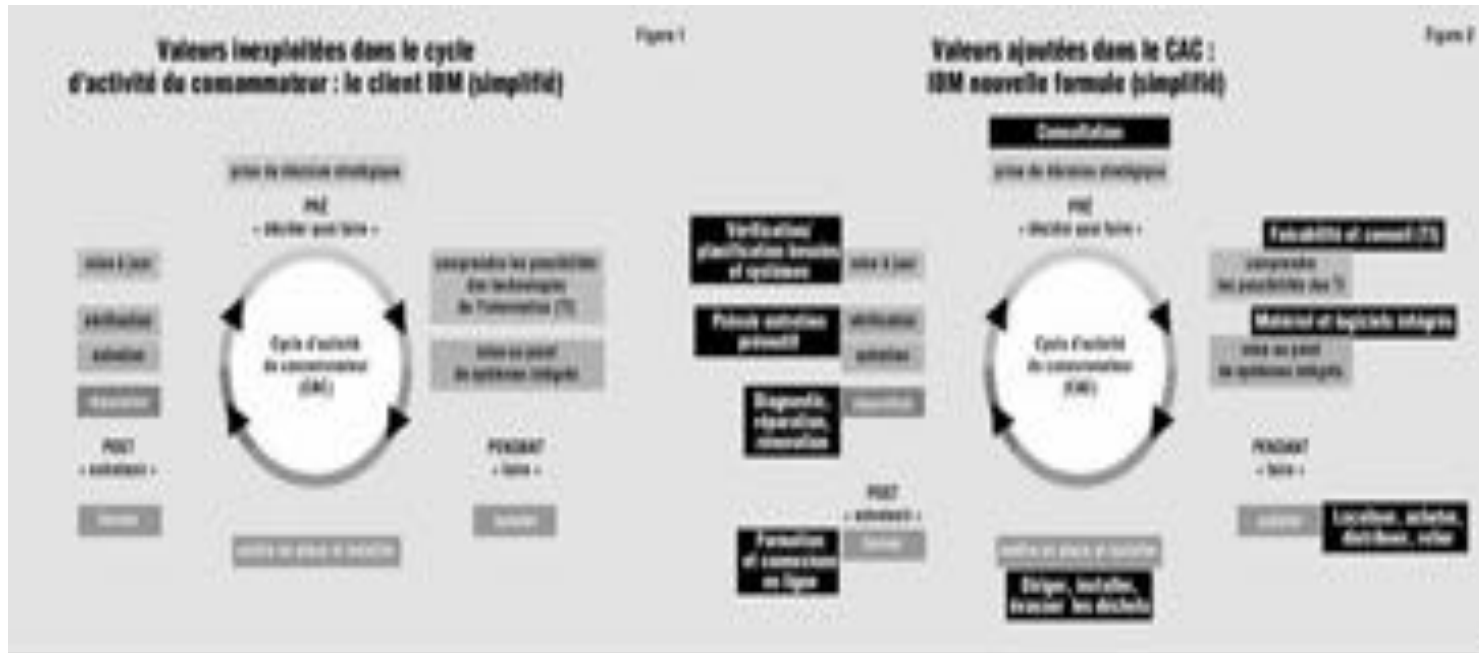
Valeurs inexploitées dans le cycle d'activité du consommateur : le client IBM (simplifié)

Figure 1

prise de décision stratégique

PRÉ
« décider quoi faire »

mise à jour

vérification

entretien

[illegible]

POST
« entretenir »

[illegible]

Cycle d'activité du consommateur (CAC)

comprendre les possibilités des technologies de l'information (TI)

mise au point de systèmes intégrés

PENDANT
« faire »

installer

mettre en place et installer

Valeurs ajoutées dans le CAC : IBM nouvelle formule (simplifié)

Figure 2

Consultation

prise de décision stratégique

PRÉ
« décider quoi faire »

Vérification/ planification besoins et systèmes

mise à jour

Procédé entretien préventif

vérification

entretien

Diagnostic, réparation, rénovation

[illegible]

POST
« entretenir »

Formation et commerce en ligne

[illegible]

Cycle d'activité du consommateur (CAC)

Faisabilité et conseil (TI)

comprendre les possibilités des TI

Matériel et logiciels intégrés

mise au point de systèmes intégrés

PENDANT
« faire »

acheter

Location, achats, distribue, relier

mettre en place et installer

Diriger, installer, évacuer les déchets